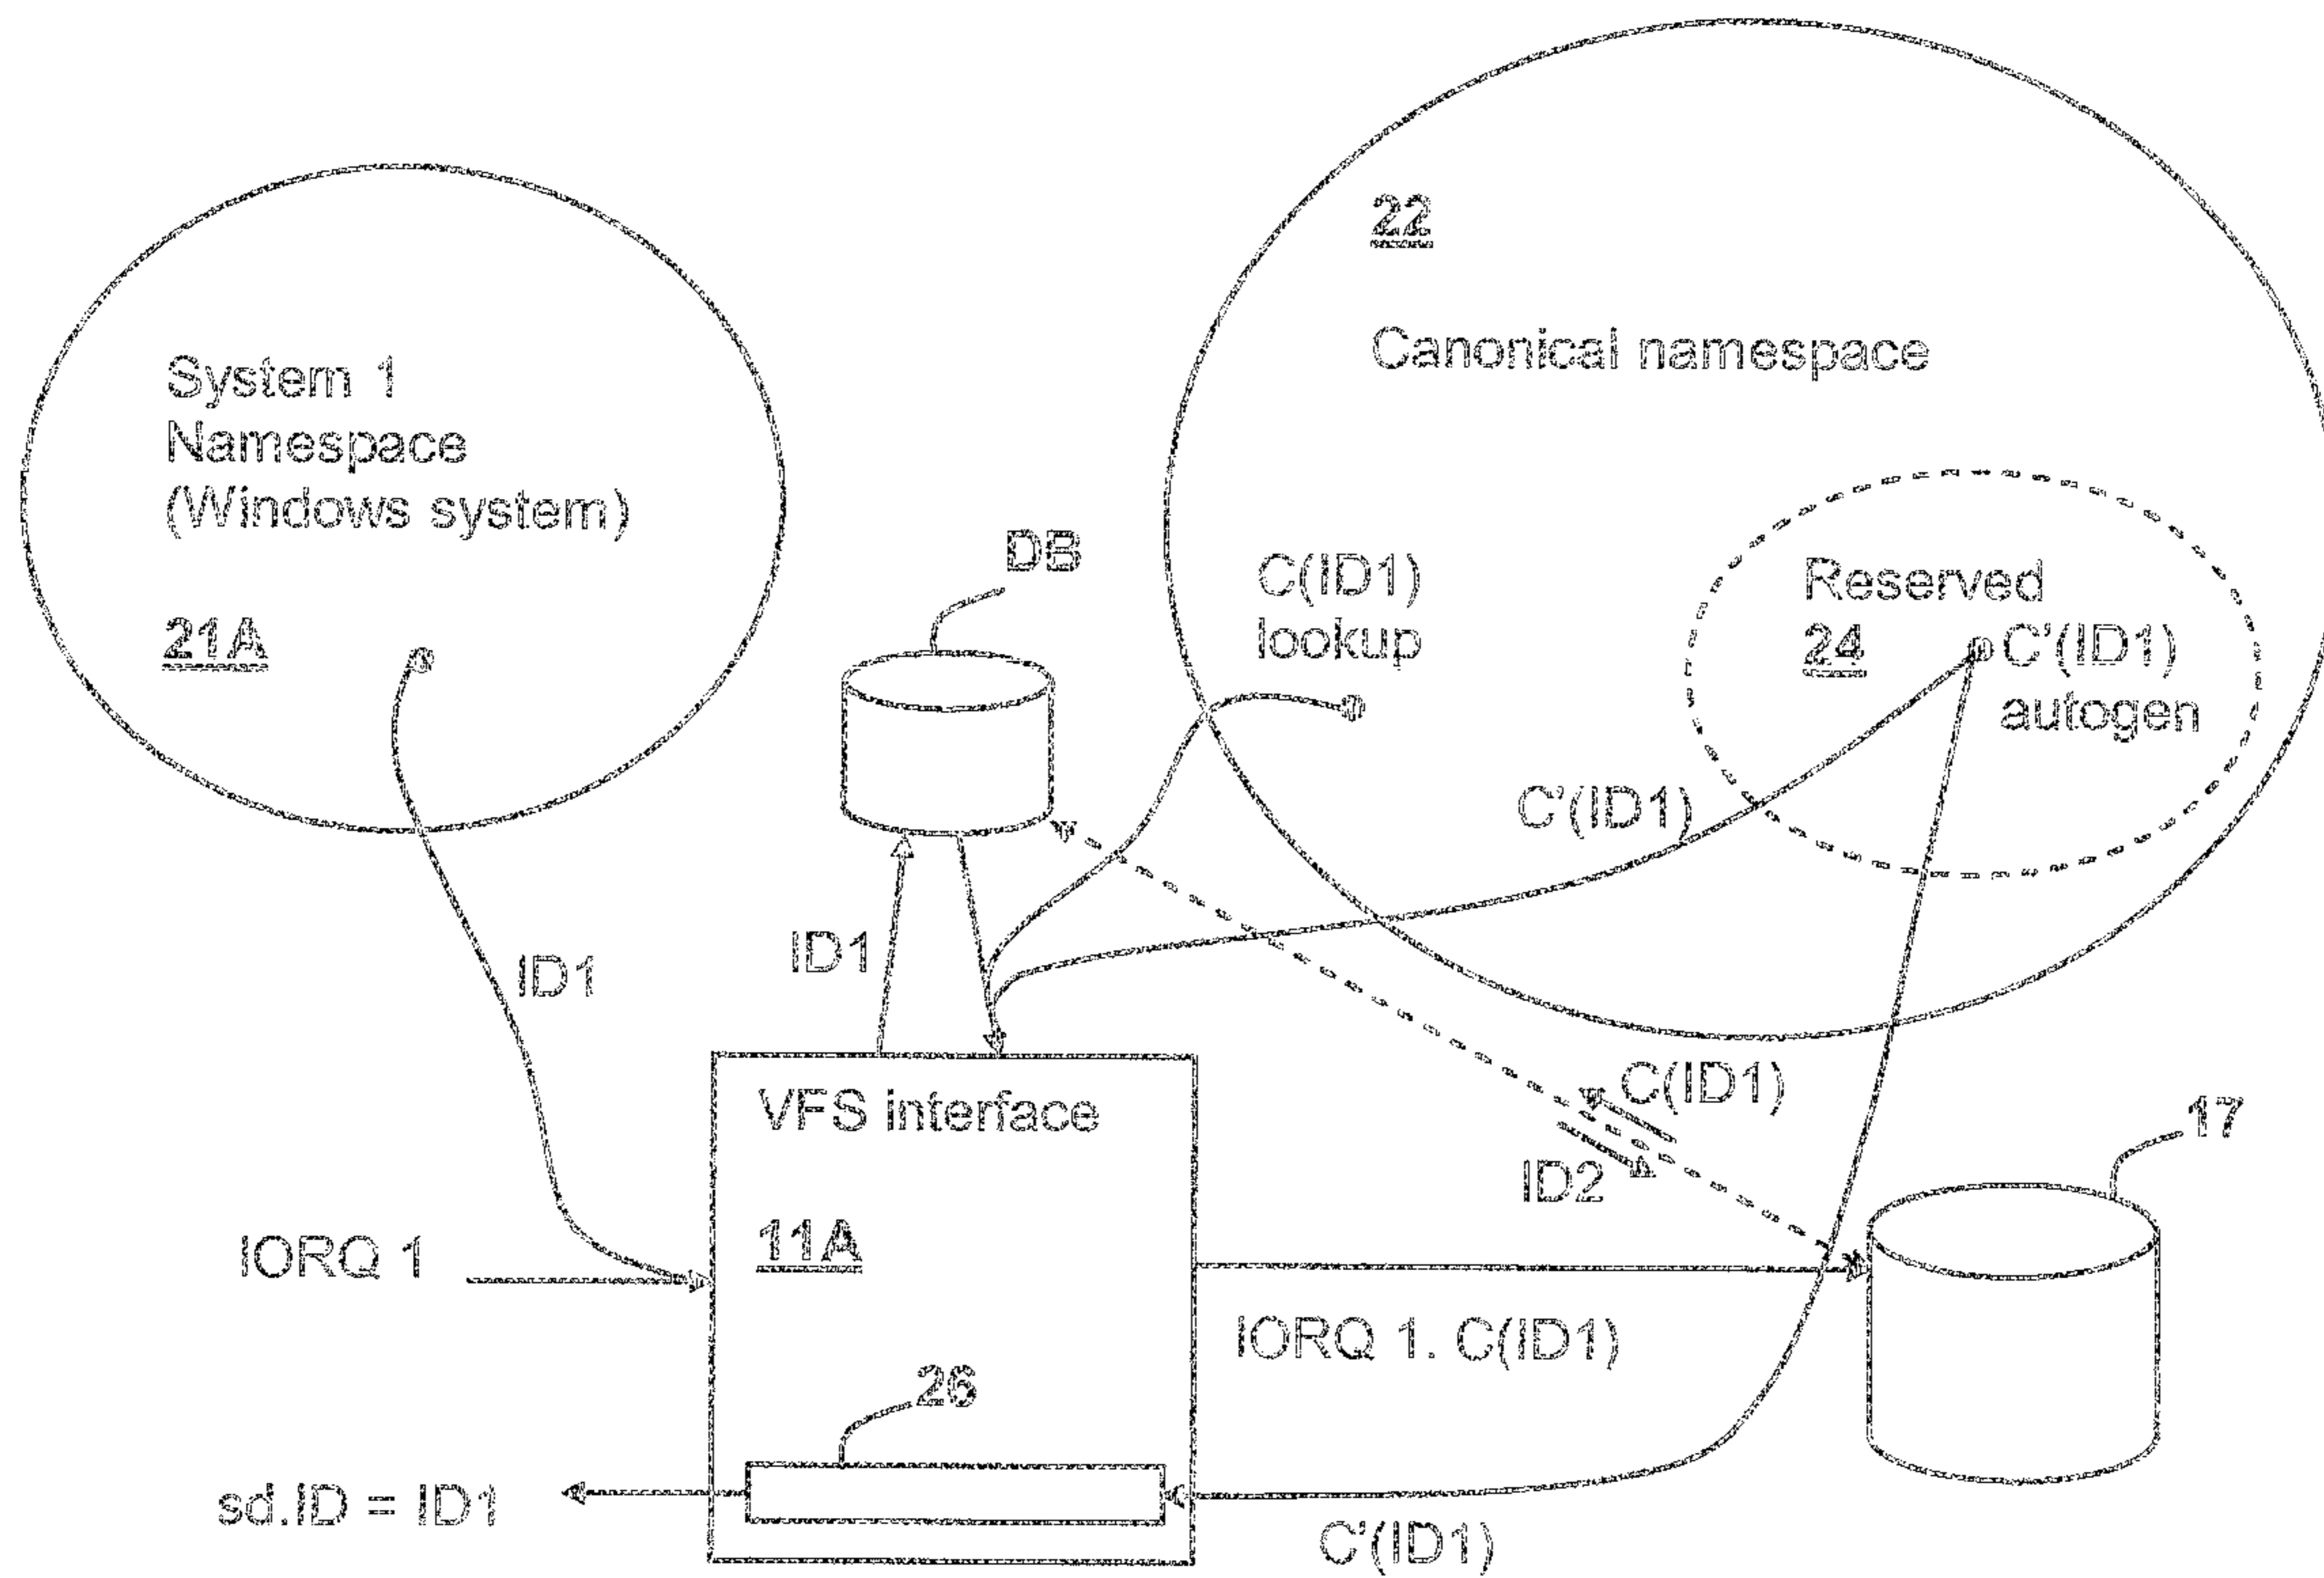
22

Canonical namespace

System 1
Namespace
(Windows system)

21A

DB

C(ID1)
lookup

Reserved
24

C'(ID1)
autogen

C'(ID1)

ID1

ID1

VFS interface

11A

C(ID1)

ID2

17

IORQ 1

IORQ 1. C(ID1)

26

sd.ID = ID1

C'(ID1)